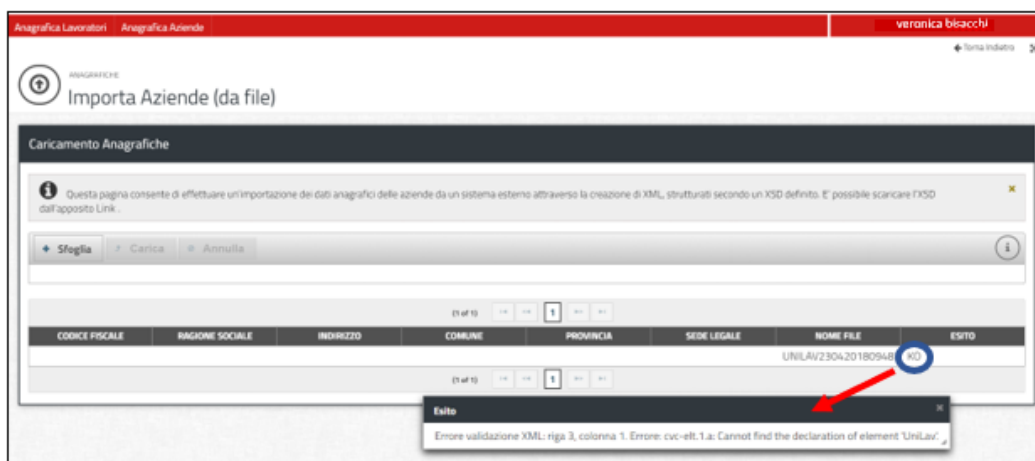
Anagrafica Lavoratori | Anagrafica Aziende

veronica bisacchi

Torna indietro

ANAGRAFICHE

Importa Aziende (da file)

Caricamento Anagrafiche

Questa pagina consente di effettuare un'importazione dei dati anagrafici delle aziende da un sistema esterno attraverso la creazione di XML, strutturati secondo un XSD definito. E' possibile scaricare l'XSD dall'apposito Link .

+ Sfoglia | Carica | Annulla

(1 of 1) 1

| CODICE FISCALE | RAGIONE SOCIALE | INDIRIZZO | COMUNE | PROVINCIA | SEDE LEGALE | NOME FILE | ESITO |
|---|---|---|---|---|---|---|---|
| | | | | | | UNILAV230420180948 | KO |

(1 of 1) 1

Esito

Errore validazione XML: riga 3, colonna 1. Errore: cvc-elt.1.a: Cannot find the declaration of element 'UniLav'.